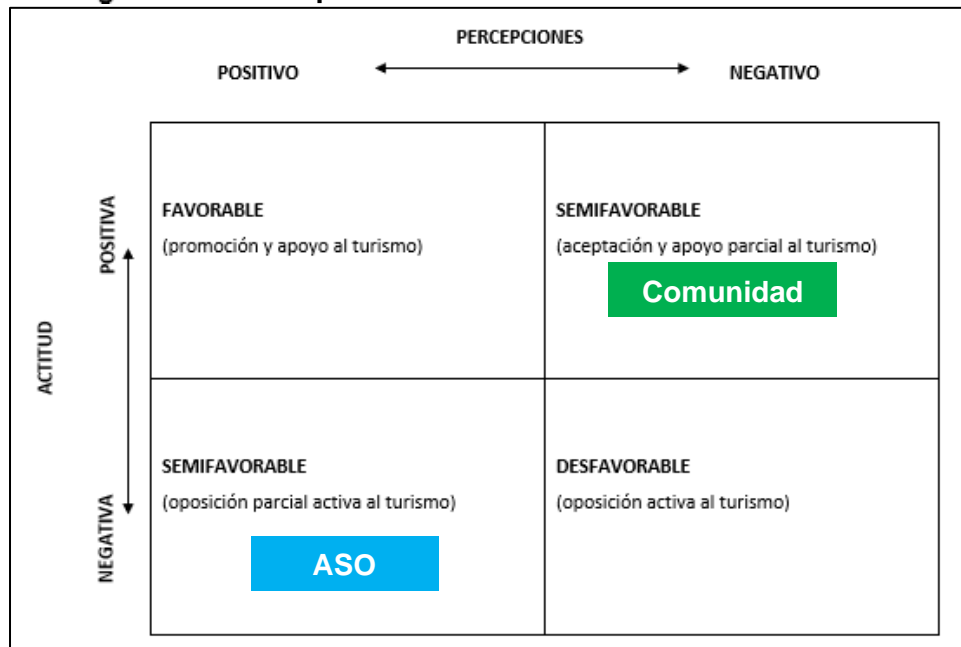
PERCEPCIONES

POSITIVO

NEGATIVO

ACTITUD

POSITIVA

NEGATIVA

| FAVORABLE (promoción y apoyo al turismo) | SEMIFAVORABLE (aceptación y apoyo parcial al turismo) Comunidad |
|---|---|
| SEMIFAVORABLE (oposición parcial activa al turismo) ASO | DESFAVORABLE (oposición activa al turismo) |